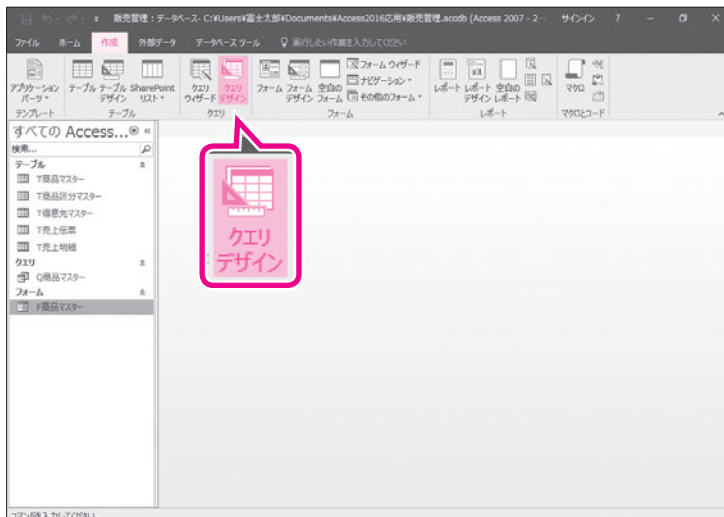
販売管理 : データベース- C:¥Users¥富士太郎¥Documents¥Access2016応用¥販売管理.accdb (Access 2007 - 2... サインイン ?

ファイル ホーム 作成 外部データ データベース ツール 実行したい作業を入力してください

アプリケーションパーツ テーブル テーブルデザイン SharePointリスト クエリウィザード クエリデザイン フォーム フォームデザイン 空白のフォーム フォーム ウィザード ナビゲーション その他のフォーム レポート レポートデザイン 空白のレポート マクロ

テンプレート テーブル クエリ フォーム レポート マクロとコード

すべての Access...

検索...

テーブル
T商品マスター
T商品区分マスター
T得意先マスター
T売上伝票
T売上明細
クエリ
Q商品マスター
フォーム
F商品マスター

クエリデザイン

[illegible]